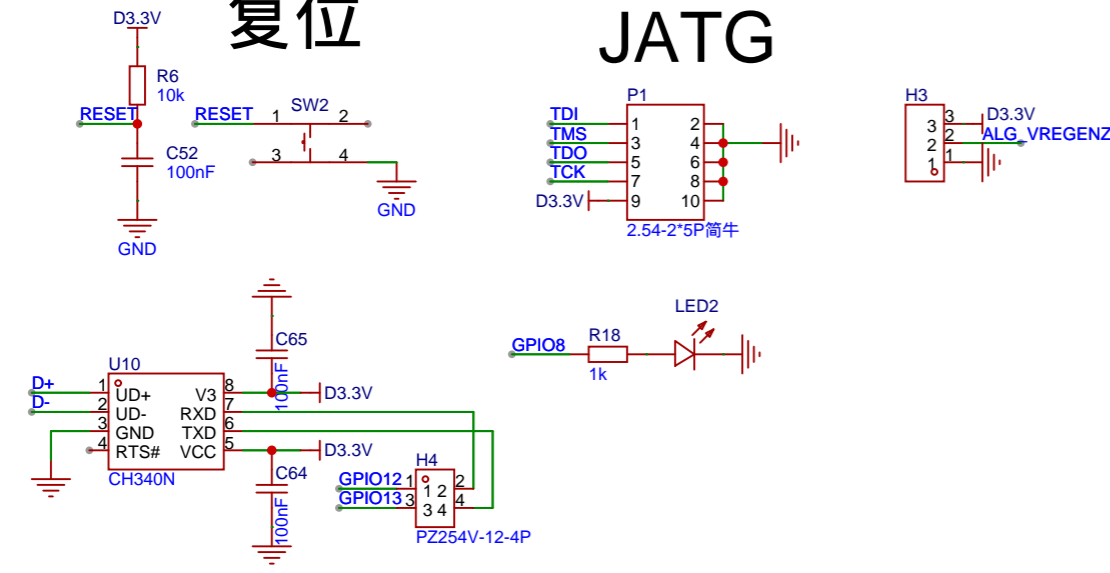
D3.3V

复位

R6
10k

RESET

C52
100nF

GND

RESET 1 SW2 2

3 4

GND

JATG

P1

TDI 1 2
TMS 3 4
TDO 5 6
TCK 7 8
D3.3V 9 10

2.54-2*5P简牛

H3
3 D3.3V
2 ALG_VREGENZ
1

C65
100nF

U10
D+ 1 UD+ V3 8
D- 2 UD- RXD 7
3 GND TXD 6
4 RTS# VCC 5
CH340N

D3.3V

D3.3V

C64
100nF

H4
GPIO12 1 1 2 2
GPIO13 3 3 4 4
PZ254V-12-4P

GPIO8 R18
1k

LED2